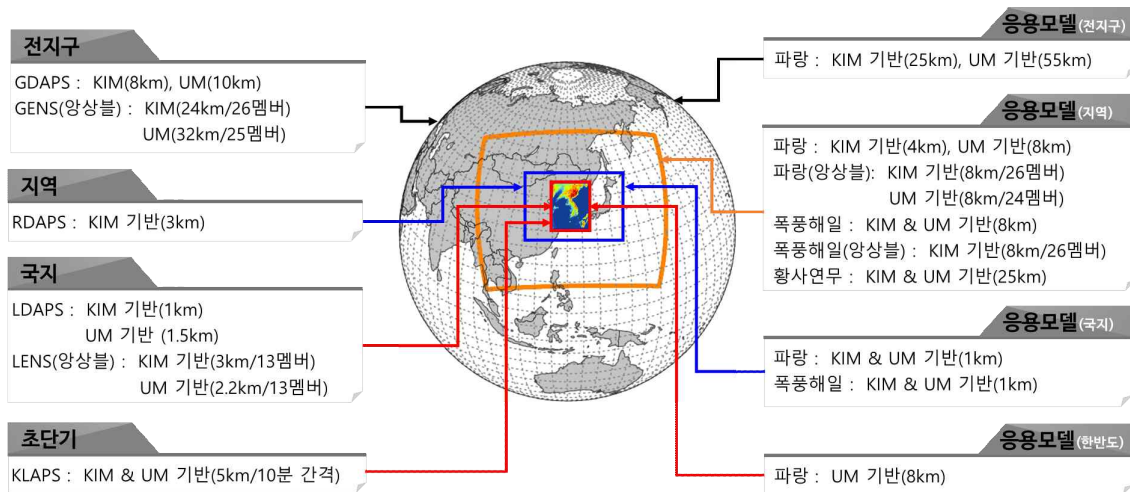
전지구

GDAPS : KIM(8km), UM(10km)
GENS(앙상블) : KIM(24km/26멤버)
UM(32km/25멤버)

지역

RDAPS : KIM 기반(3km)

국지

LDAPS : KIM 기반(1km)
UM 기반 (1.5km)
LENS(앙상블) : KIM 기반(3km/13멤버)
UM 기반(2.2km/13멤버)

초단기

KLAPS : KIM & UM 기반(5km/10분 간격)

응용모델(전지구)

파랑 : KIM 기반(25km), UM 기반(55km)

응용모델(지역)

파랑 : KIM 기반(4km), UM 기반(8km)
파랑(앙상블): KIM 기반(8km/26멤버)
UM 기반(8km/24멤버)
폭풍해일 : KIM & UM 기반(8km)
폭풍해일(앙상블) : KIM 기반(8km/26멤버)
황사연무 : KIM & UM 기반(25km)

응용모델(국지)

파랑 : KIM & UM 기반(1km)
폭풍해일 : KIM & UM 기반(1km)

응용모델(한반도)

파랑 : UM 기반(8km)